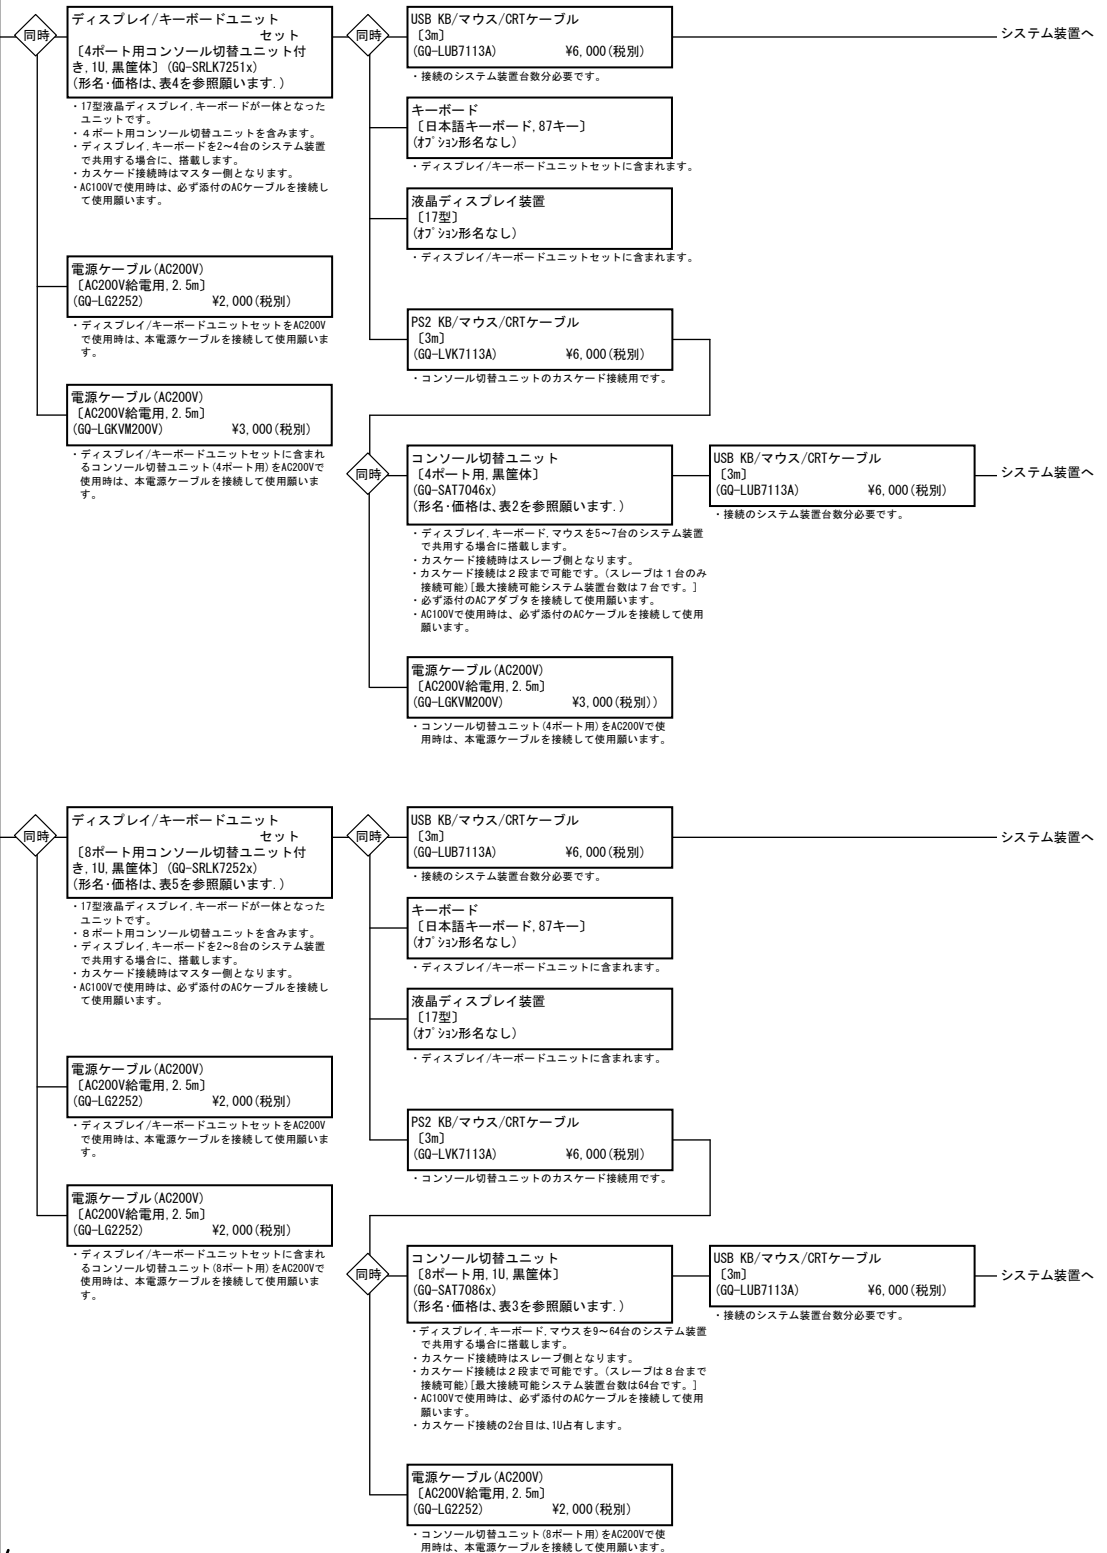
同時

ディスプレイ/キーボードユニット セット
〔4ポート用コンソール切替ユニット付き,1U,黒筐体〕(GQ-SRLK7251x)
(形名・価格は、表4を参照願います.)

・17型液晶ディスプレイ,キーボードが一体となったユニットです。
・4ポート用コンソール切替ユニットを含みます。
・ディスプレイ,キーボードを2~4台のシステム装置で共用する場合に、搭載します。
・カスケード接続時はマスター側となります。
・AC100Vで使用時は、必ず添付のACケーブルを接続して使用願います。

同時

USB KB/マウス/CRTケーブル
〔3m〕
(GQ-LUB7113A) ¥6,000(税別)

・接続のシステム装置台数分必要です。

システム装置へ

キーボード
〔日本語キーボード,87キー〕
(オプション形名なし)

・ディスプレイ/キーボードユニットセットに含まれます。

液晶ディスプレイ装置
〔17型〕
(オプション形名なし)

・ディスプレイ/キーボードユニットセットに含まれます。

電源ケーブル(AC200V)
〔AC200V給電用,2.5m〕
(GQ-LG2252) ¥2,000(税別)

・ディスプレイ/キーボードユニットセットをAC200Vで使用時は、本電源ケーブルを接続して使用願います。

PS2 KB/マウス/CRTケーブル
〔3m〕
(GQ-LVK7113A) ¥6,000(税別)

・コンソール切替ユニットのカスケード接続用です。

電源ケーブル(AC200V)
〔AC200V給電用,2.5m〕
(GQ-LGKVM200V) ¥3,000(税別)

・ディスプレイ/キーボードユニットセットに含まれるコンソール切替ユニット(4ポート用)をAC200Vで使用時は、本電源ケーブルを接続して使用願います。

同時

コンソール切替ユニット
〔4ポート用,黒筐体〕
(GQ-SAT7046x)
(形名・価格は、表2を参照願います.)

・ディスプレイ,キーボード,マウスを5~7台のシステム装置で共用する場合に搭載します。
・カスケード接続時はスレーブ側となります。
・カスケード接続は2段まで可能です。(スレーブは1台のみ接続可能)[最大接続可能システム装置台数は7台です。]
・必ず添付のACアダプタを接続して使用願います。
・AC100Vで使用時は、必ず添付のACケーブルを接続して使用願います。

USB KB/マウス/CRTケーブル
〔3m〕
(GQ-LUB7113A) ¥6,000(税別)

・接続のシステム装置台数分必要です。

システム装置へ

電源ケーブル(AC200V)
〔AC200V給電用,2.5m〕
(GQ-LGKVM200V) ¥3,000(税別))

・コンソール切替ユニット(4ポート用)をAC200Vで使用時は、本電源ケーブルを接続して使用願います。

同時

ディスプレイ/キーボードユニット セット
〔8ポート用コンソール切替ユニット付き,1U,黒筐体〕(GQ-SRLK7252x)
(形名・価格は、表5を参照願います.)

・17型液晶ディスプレイ,キーボードが一体となったユニットです。
・8ポート用コンソール切替ユニットを含みます。
・ディスプレイ,キーボードを2~8台のシステム装置で共用する場合に、搭載します。
・カスケード接続時はマスター側となります。
・AC100Vで使用時は、必ず添付のACケーブルを接続して使用願います。

同時

USB KB/マウス/CRTケーブル
〔3m〕
(GQ-LUB7113A) ¥6,000(税別)

・接続のシステム装置台数分必要です。

システム装置へ

キーボード
〔日本語キーボード,87キー〕
(オプション形名なし)

・ディスプレイ/キーボードユニットに含まれます。

液晶ディスプレイ装置
〔17型〕
(オプション形名なし)

・ディスプレイ/キーボードユニットに含まれます。

電源ケーブル(AC200V)
〔AC200V給電用,2.5m〕
(GQ-LG2252) ¥2,000(税別)

・ディスプレイ/キーボードユニットセットをAC200Vで使用時は、本電源ケーブルを接続して使用願います。

PS2 KB/マウス/CRTケーブル
〔3m〕
(GQ-LVK7113A) ¥6,000(税別)

・コンソール切替ユニットのカスケード接続用です。

電源ケーブル(AC200V)
〔AC200V給電用,2.5m〕
(GQ-LG2252) ¥2,000(税別)

・ディスプレイ/キーボードユニットセットに含まれるコンソール切替ユニット(8ポート用)をAC200Vで使用時は、本電源ケーブルを接続して使用願います。

同時

コンソール切替ユニット
〔8ポート用,1U,黒筐体〕
(GQ-SAT7086x)
(形名・価格は、表3を参照願います.)

・ディスプレイ,キーボード,マウスを9~64台のシステム装置で共用する場合に搭載します。
・カスケード接続時はスレーブ側となります。
・カスケード接続は2段まで可能です。(スレーブは8台まで接続可能)[最大接続可能システム装置台数は64台です。]
・AC100Vで使用時は、必ず添付のACケーブルを接続して使用願います。
・カスケード接続の2台目は、1U占有します。

USB KB/マウス/CRTケーブル
〔3m〕
(GQ-LUB7113A) ¥6,000(税別)

・接続のシステム装置台数分必要です。

システム装置へ

電源ケーブル(AC200V)
〔AC200V給電用,2.5m〕
(GQ-LG2252) ¥2,000(税別)

・コンソール切替ユニット(8ポート用)をAC200Vで使用時は、本電源ケーブルを接続して使用願います。